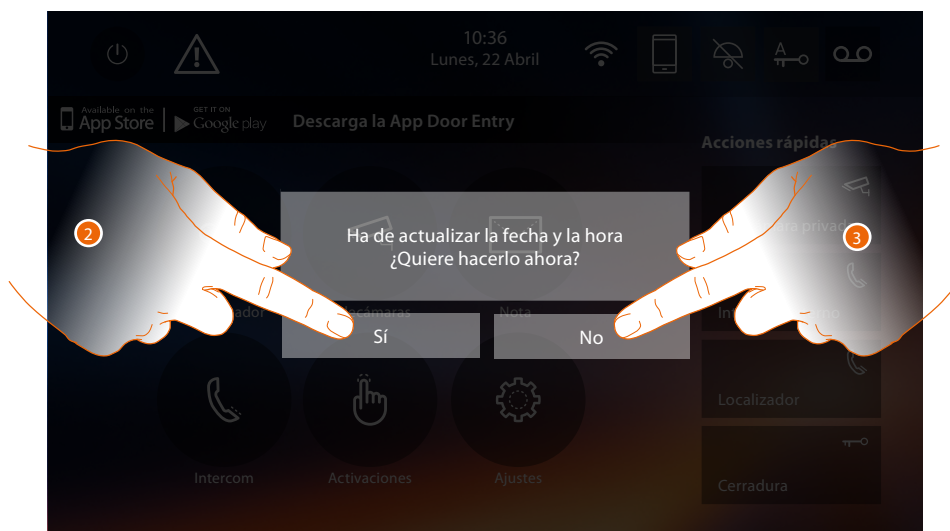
10:36
Lunes, 22 Abril

Available on the App Store | GET IT ON Google play Descarga la App Door Entry

Acciones rápidas

2

3

Ha de actualizar la fecha y la hora
¿Quiere hacerlo ahora?

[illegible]ador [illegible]cámaras Nota

Sí

No

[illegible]ra privad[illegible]

In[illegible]

Localizador

Intercom Activaciones Ajustes

Cerradura